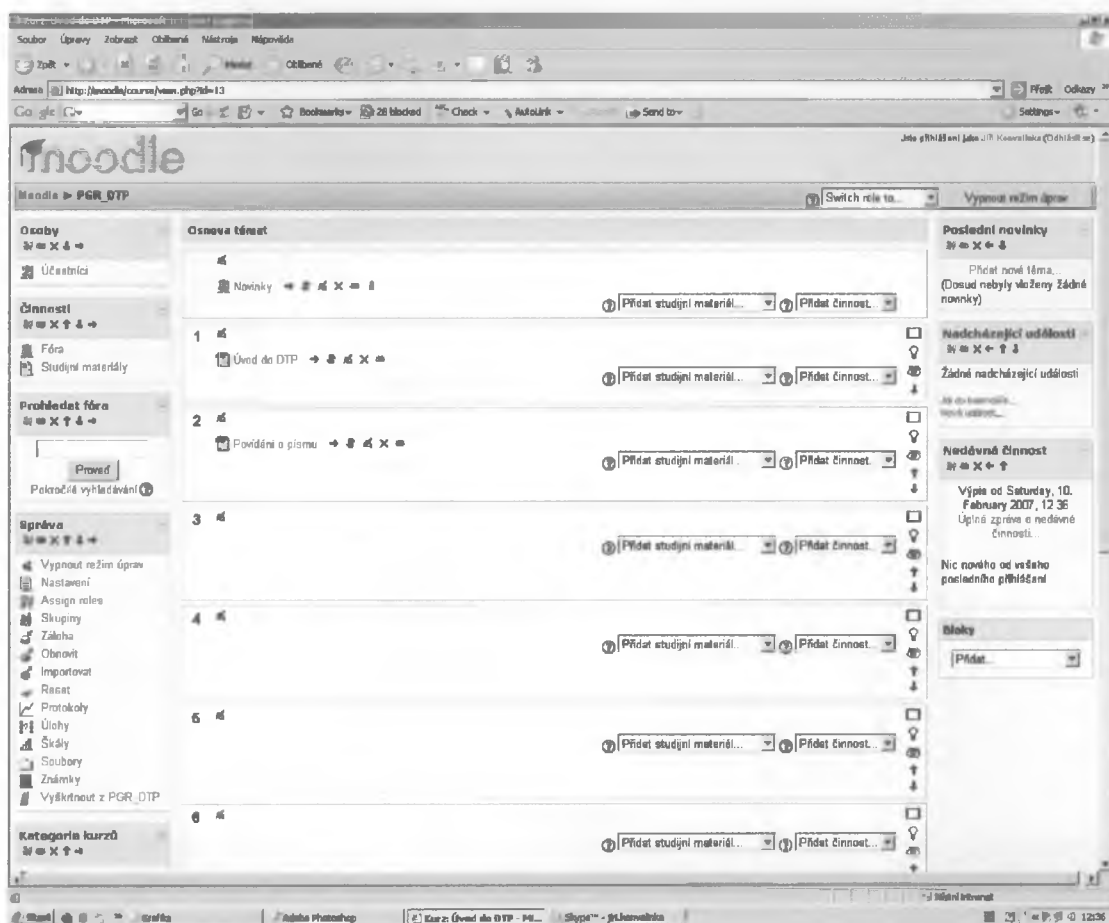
Kurz: Úvod do DTP - Microsoft Internet Explorer

Soubor Úpravy Zobrazit Oblíbené Nástroje Nápověda

Zpět Hledat Oblíbené

Adresa http://moodle/course/view.php?id=13

Přejít Odkazy

Google Go Bookmarks 28 blocked Check AutoLink Send to Settings

Jste přihlášeni jako Jiří Kosvalinka (Odhlásit se)

moodle

Moodle ► PGR_DTP

Switch role to...

Vypnout režim úprav

Osoby

Účastníci

Činnosti

Fóra

Studijní materiály

Prohledat fóra

Proveď

Pokročilé vyhledávání

Správa

Vypnout režim úprav

Nastavení

Assign roles

Skupiny

Záloha

Obnovit

Importovat

Reset

Protokoly

Úlohy

Škály

Soubory

Známky

Vyškrtnout z PGR_DTP

Kategorie kurzů

Osnova témat

Novinky

Přidat studijní materiál...

Přidat činnost...

1

Úvod do DTP

Přidat studijní materiál...

Přidat činnost...

2

Povídání o písmu

Přidat studijní materiál...

Přidat činnost...

3

Přidat studijní materiál...

Přidat činnost...

4

Přidat studijní materiál...

Přidat činnost...

5

Přidat studijní materiál...

Přidat činnost...

6

Přidat studijní materiál...

Přidat činnost...

Poslední novinky

Přidat nové téma...

(Dosud nebyly vloženy žádné novinky)

Nadcházející události

Žádné nadcházející události

Jdi do kalendáře...

Nová událost...

Nedávná činnost

Výpis od Saturday, 10. February 2007, 12:36

Úplná zpráva o nedávné činnosti...

Nic nového od vašeho posledního přihlášení

Bloky

Přidat...

Místní intranet

Start Grafika Adobe Photoshop Kurz: Úvod do DTP - Mi... Skype™ - jirikosvalinka

12:36